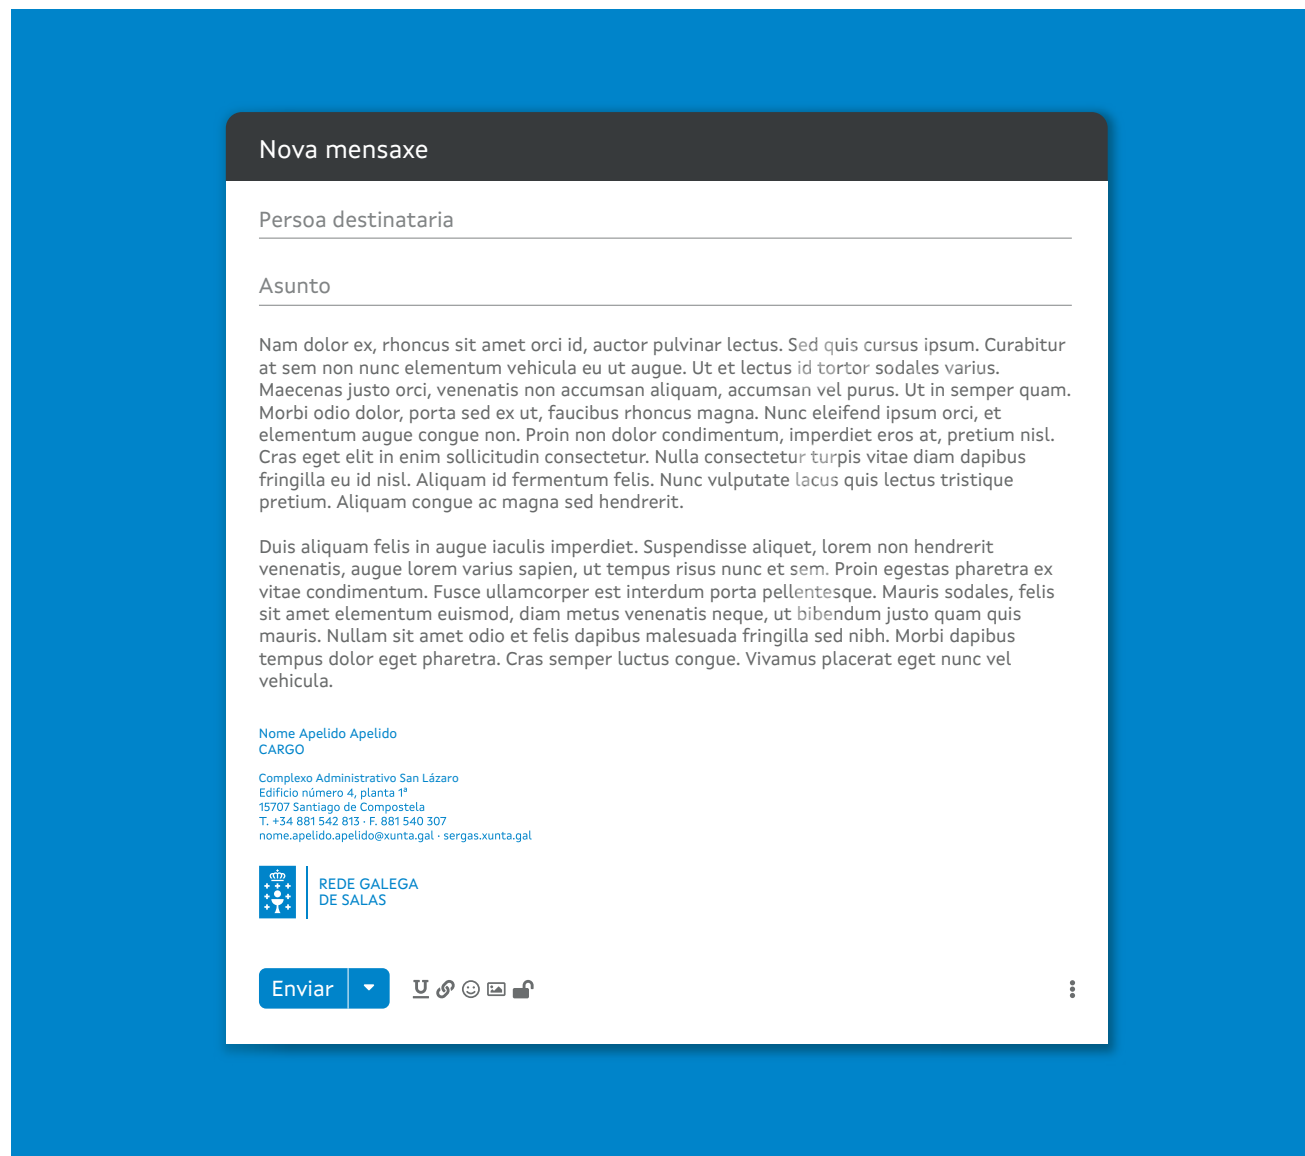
Nova mensaxe

Persoa destinataria

Asunto

Nam dolor ex, rhoncus sit amet orci id, auctor pulvinar lectus. Sed quis cursus ipsum. Curabitur at sem non nunc elementum vehicula eu ut augue. Ut et lectus id tortor sodales varius. Maecenas justo orci, venenatis non accumsan aliquam, accumsan vel purus. Ut in semper quam. Morbi odio dolor, porta sed ex ut, faucibus rhoncus magna. Nunc eleifend ipsum orci, et elementum augue congue non. Proin non dolor condimentum, imperdiet eros at, pretium nisl. Cras eget elit in enim sollicitudin consectetur. Nulla consectetur turpis vitae diam dapibus fringilla eu id nisl. Aliquam id fermentum felis. Nunc vulputate lacus quis lectus tristique pretium. Aliquam congue ac magna sed hendrerit.

Duis aliquam felis in augue iaculis imperdiet. Suspendisse aliquet, lorem non hendrerit venenatis, augue lorem varius sapien, ut tempus risus nunc et sem. Proin egestas pharetra ex vitae condimentum. Fusce ullamcorper est interdum porta pellentesque. Mauris sodales, felis sit amet elementum euismod, diam metus venenatis neque, ut bibendum justo quam quis mauris. Nullam sit amet odio et felis dapibus malesuada fringilla sed nibh. Morbi dapibus tempus dolor eget pharetra. Cras semper luctus congue. Vivamus placerat eget nunc vel vehicula.

Nome Apelido Apelido
CARGO

Complexo Administrativo San Lázaro
Edificio número 4, planta 1ª
15707 Santiago de Compostela
T. +34 881 542 813 · F. 881 540 307
nome.apelido.apelido@xunta.gal · sergas.xunta.gal

REDE GALEGA
DE SALAS

Enviar